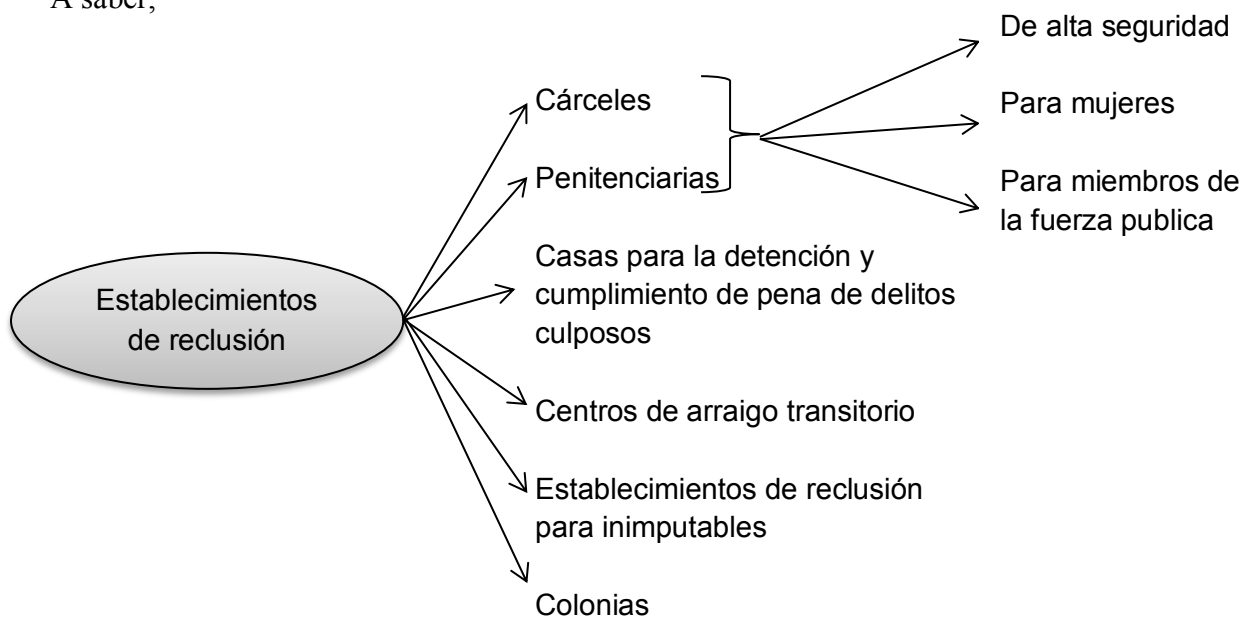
A saber;

Establecimientos de reclusión

Cárceles

Penitenciarias

De alta seguridad

Para mujeres

Para miembros de la fuerza publica

Casas para la detención y cumplimiento de pena de delitos culposos

Centros de arraigo transitorio

Establecimientos de reclusión para inimputables

Colonias